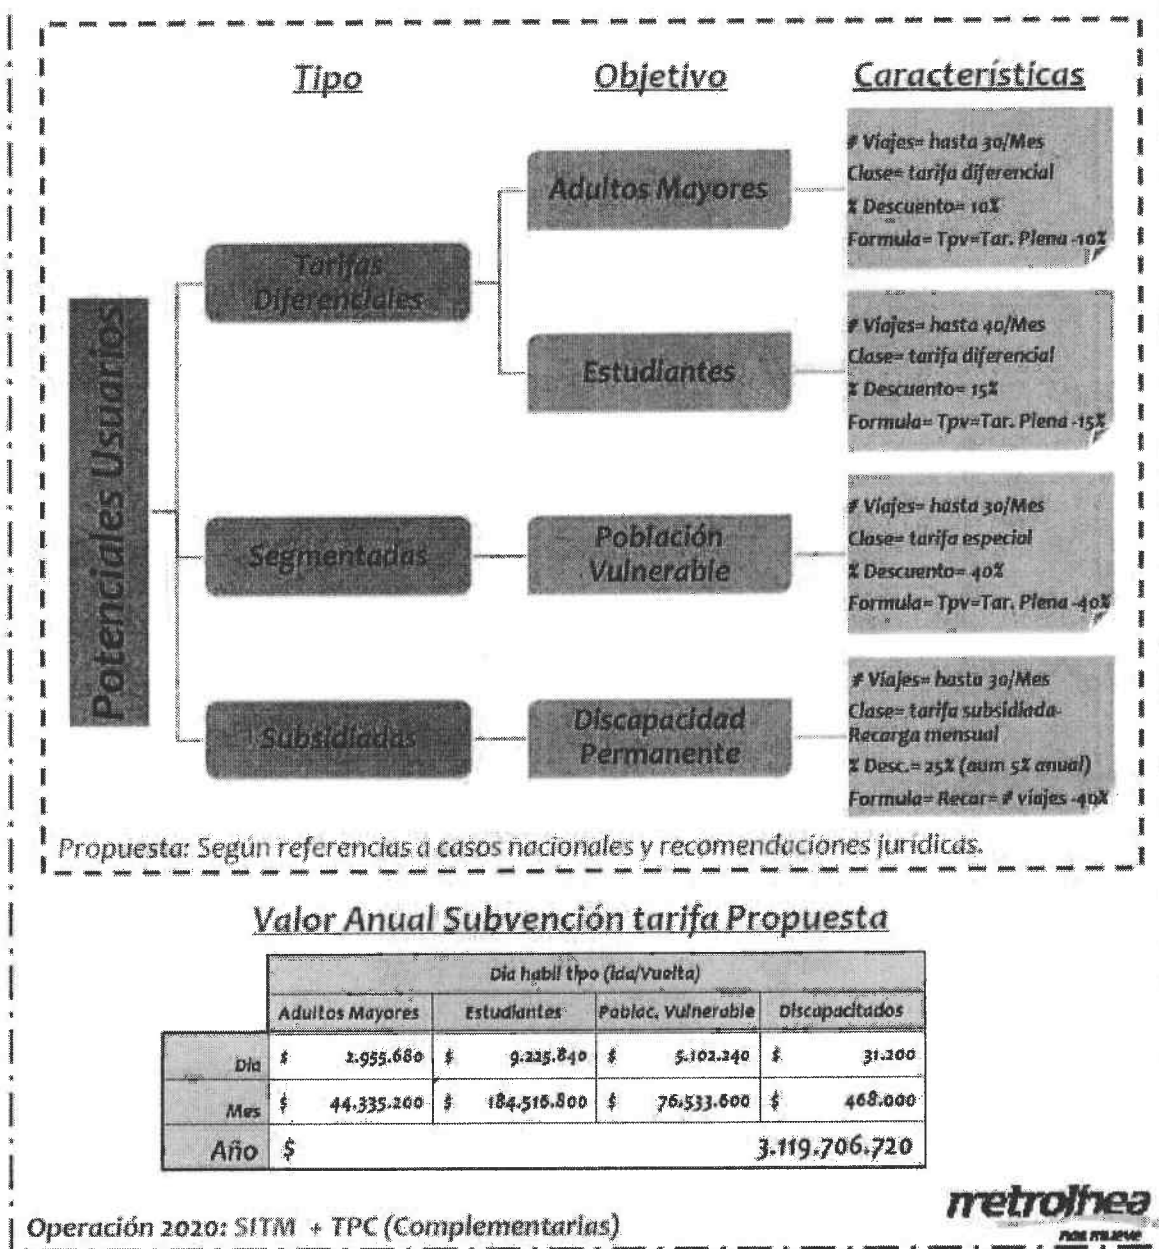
Tipo

Objetivo

Características

Potenciales Usuarios

Tarifas Diferenciales

Segmentadas

Subsidiadas

Adultos Mayores

Estudiantes

Población Vulnerable

Discapacidad Permanente

# Viajes= hasta 30/Mes
Clase= tarifa diferencial
% Descuento= 10%
Formula= Tpv=Tar. Plena -10%

# Viajes= hasta 40/Mes
Clase= tarifa diferencial
% Descuento= 15%
Formula= Tpv=Tar. Plena -15%

# Viajes= hasta 30/Mes
Clase= tarifa especial
% Descuento= 40%
Formula= Tpv=Tar. Plena -40%

# Viajes= hasta 30/Mes
Clase= tarifa subsidiada-Recarga mensual
% Desc.= 25% (aum 5% anual)
Formula= Recar= # viajes -40%

Propuesta: Según referencias a casos nacionales y recomendaciones jurídicas.

Valor Anual Subvención tarifa Propuesta

| | Dia habil tipo (Ida/Vuelta) | | | |
|---|---|---|---|---|
| | Adultos Mayores | Estudiantes | Poblac. Vulnerable | Discapacitados |
| Dia | $ 2.955.680 | $ 9.225.840 | $ 5.102.240 | $ 31.200 |
| Mes | $ 44.335.200 | $ 184.516.800 | $ 76.533.600 | $ 468.000 |
| Año | $ 3.119.706.720 | | | |

Operación 2020: SITM + TPC (Complementarias)

metrolínea nos mueve